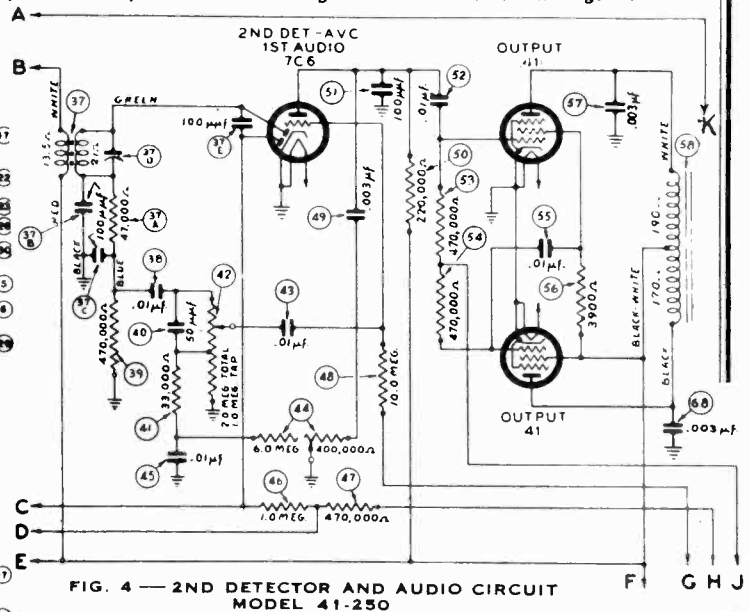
A
B
C
D
E
F
G H J
K

2ND DET-AVC
1ST AUDIO
7C6

OUTPUT
41

OUTPUT
41

WHITE
GREEN
RED
BLACK
BLUE
13.5Ω
2.1Ω
100μμf
41,000Ω
100μμf
.01μf
50μμf
470,000Ω
33,000Ω
.01μf
2.0 MEG TOTAL
1.0 MEG TAP
.01μf
10.0 MEG.
6.0 MEG
400,000Ω
1.0 MEG
470,000Ω
100μμf
.003μf
.01μf
270,000Ω
470,000Ω
470,000Ω
.01μf.
3900Ω
.003μf
WHITE
190Ω
170Ω
BLACK WHITE
BLACK
.003μf

37
37 D
37 B
37 C
37 A
37 E
38
39
40
41
42
43
44
45
46
47
48
49
50
51
52
53
54
55
56
57
58
68

FIG. 4 — 2ND DETECTOR AND AUDIO CIRCUIT
MODEL 41-250